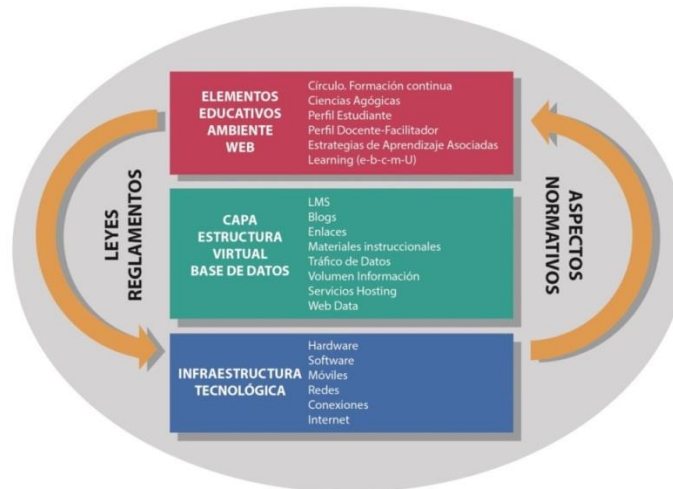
ELEMENTOS EDUCATIVOS AMBIENTE WEB

Círculo. Formación continua
Ciencias Agógicas
Perfil Estudiante
Perfil Docente-Facilitador
Estrategias de Aprendizaje Asociadas
Learning (e-b-c-m-U)

CAPA ESTRUCTURA VIRTUAL BASE DE DATOS

LMS
Blogs
Enlaces
Materiales instruccionales
Tráfico de Datos
Volumen Información
Servicios Hosting
Web Data

INFRAESTRUCTURA TECNOLÓGICA

Hardware
Software
Móviles
Redes
Conexiones
Internet

LEYES REGLAMENTOS

ASPECTOS NORMATIVOS